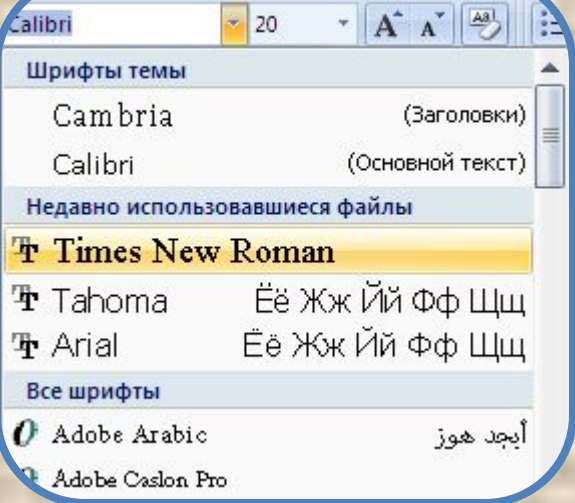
Calibri 20 A A

Шрифты темы

Cambria (Заголовки)

Calibri (Основной текст)

Недавно использовавшиеся файлы

Times New Roman

Tahoma Ёё Жж Йй Фф Щщ

Arial Ёё Жж Йй Фф Щщ

Все шрифты

Adobe Arabic أبجد هوز

Adobe Caslon Pro